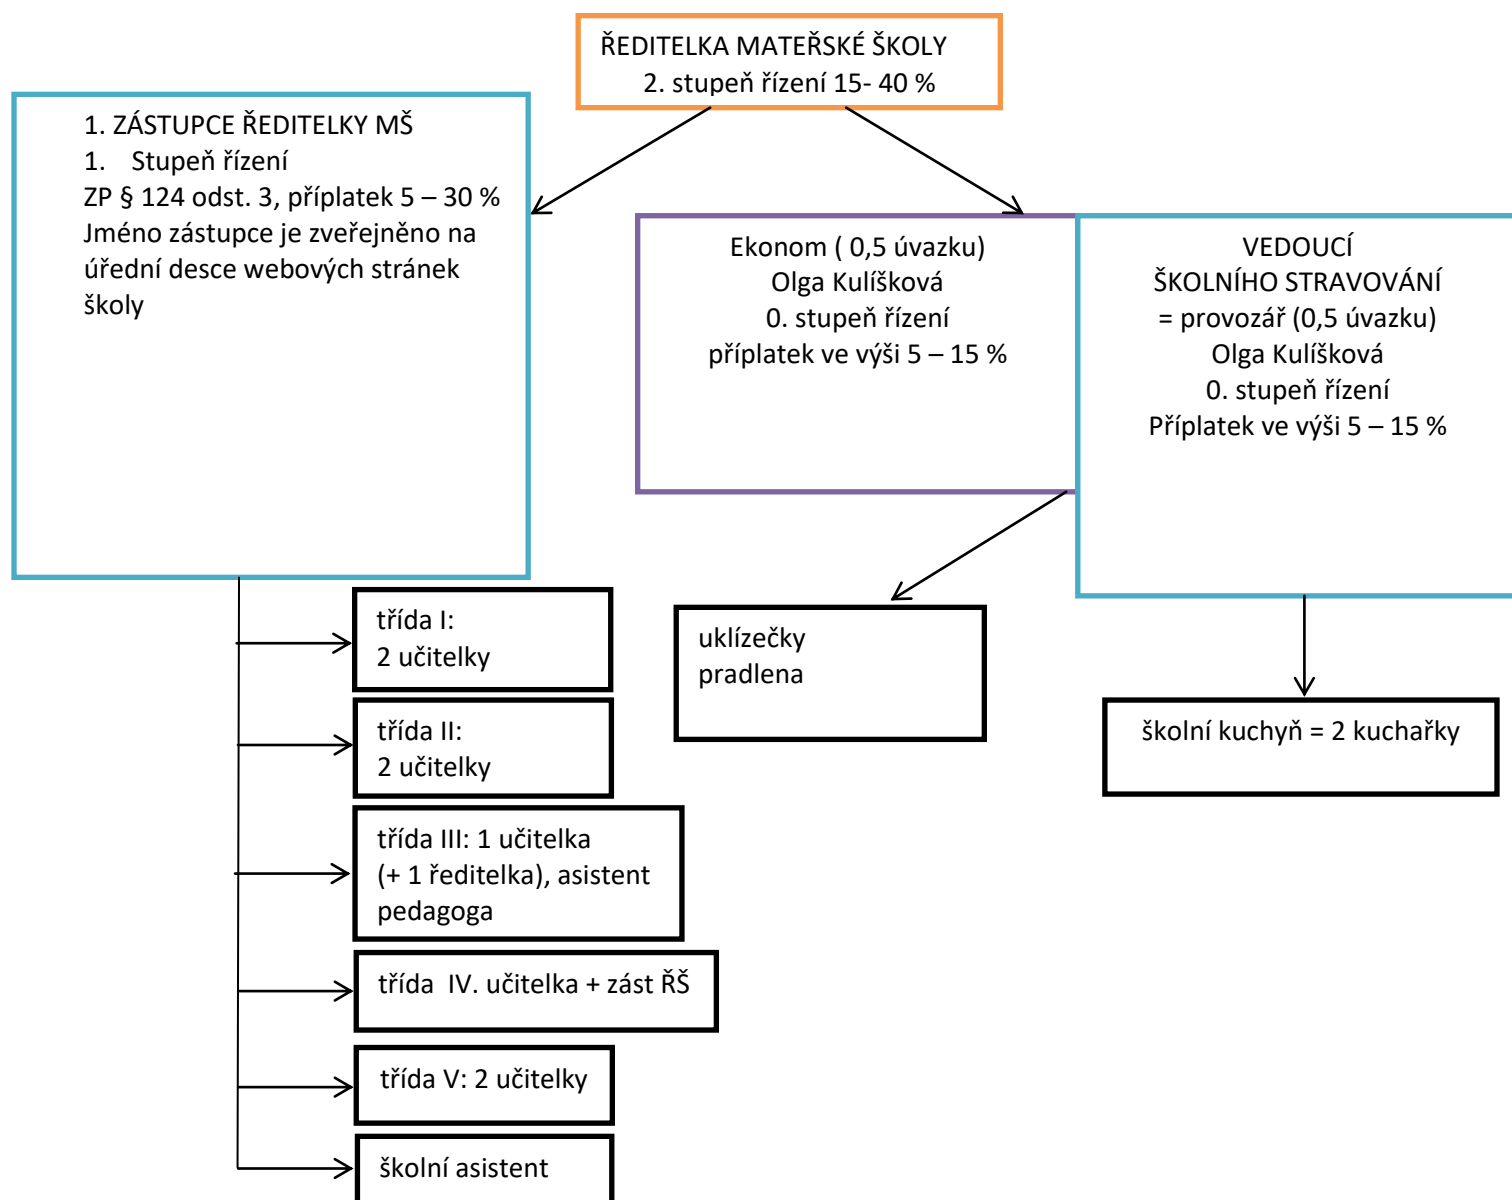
ŘEDITELKA MATEŘSKÉ ŠKOLY
2. stupeň řízení 15- 40 %

1. ZÁSTUPCE ŘEDITELKY MŠ
1. Stupeň řízení
ZP § 124 odst. 3, příplatek 5 – 30 %
Jméno zástupce je zveřejněno na úřední desce webových stránek školy

Ekonom ( 0,5 úvazku)
Olga Kulíšková
0. stupeň řízení
příplatek ve výši 5 – 15 %

VEDOUCÍ
ŠKOLNÍHO STRAVOVÁNÍ
= provozář (0,5 úvazku)
Olga Kulíšková
0. stupeň řízení
Příplatek ve výši 5 – 15 %

třída I:
2 učitelky

třída II:
2 učitelky

třída III: 1 učitelka (+ 1 ředitelka), asistent pedagoga

třída IV. učitelka + zást ŘŠ

třída V: 2 učitelky

školní asistent

uklízečky
pradlena

školní kuchyň = 2 kuchařky